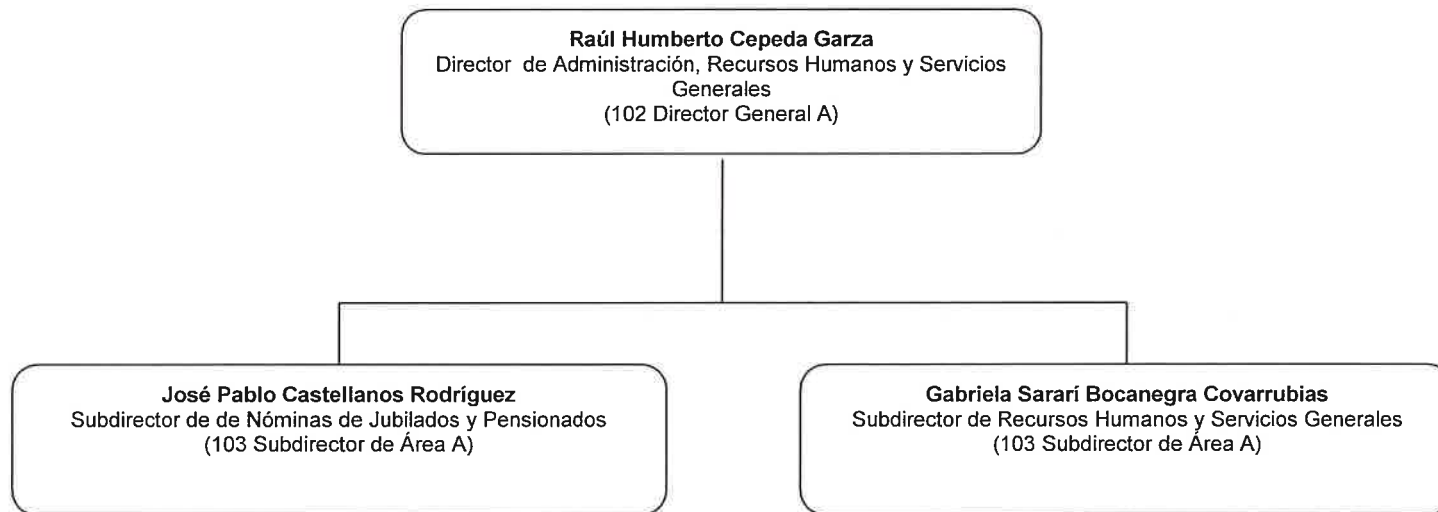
**Raúl Humberto Cepeda Garza**
Director de Administración, Recursos Humanos y Servicios Generales
(102 Director General A)

**José Pablo Castellanos Rodríguez**
Subdirector de de Nóminas de Jubilados y Pensionados
(103 Subdirector de Área A)

**Gabriela Sararí Bocanegra Covarrubias**
Subdirector de Recursos Humanos y Servicios Generales
(103 Subdirector de Área A)